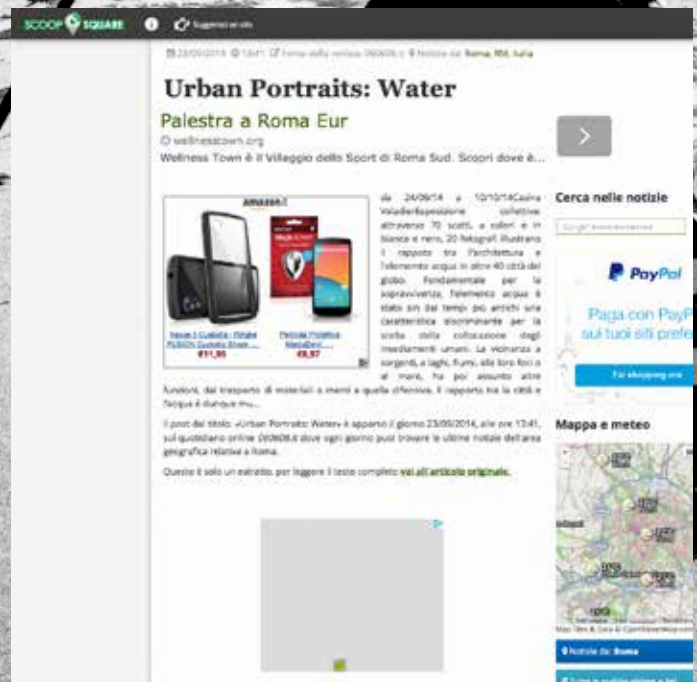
SCOOP SQUARE   Suggerisci un sito

23/09/2014 13:41 Fonte della notizia: 060608.it Notizie da: Roma, RM, Italia

Urban Portraits: Water

Palestra a Roma Eur

wellnesstown.org

Wellness Town è il Villaggio dello Sport di Roma Sud. Scopri dove è...

amazon.it

Nuovo 1 Custodia - Fitdbe FUSION Custodia Bluum ... €11,95

Pellicola Protettiva MediaDevil ... €8,97

da 24/09/14 a 10/10/14Casina ValadierEsposizione collettiva: attraverso 70 scatti, a colori e in bianco e nero, 20 fotografi illustrano il rapporto tra l'architettura e l'elemento acqua in oltre 40 città del globo. Fondamentale per la sopravvivenza, l'elemento acqua è stato sin dai tempi più antichi una caratteristica discriminante per la scelta della collocazione degli insediamenti umani. La vicinanza a sorgenti, a laghi, fiumi, alle loro foci o al mare, ha poi assunto altre funzioni, dal trasporto di materiali o merci a quella difensiva. Il rapporto tra la città e l'acqua è dunque mu...

Il post dal titolo: «Urban Portraits: Water» è apparso il giorno 23/09/2014, alle ore 13:41, sul quotidiano online 060608.it dove ogni giorno puoi trovare le ultime notizie dell'area geografica relativa a Roma.

Questo è solo un estratto, per leggere il testo completo vai all'articolo originale.

Cerca nelle notizie

PayPal

Paga con PayP sul tuoi siti prefe

Fai shopping ora

Mappa e meteo

Notizie da: Roma